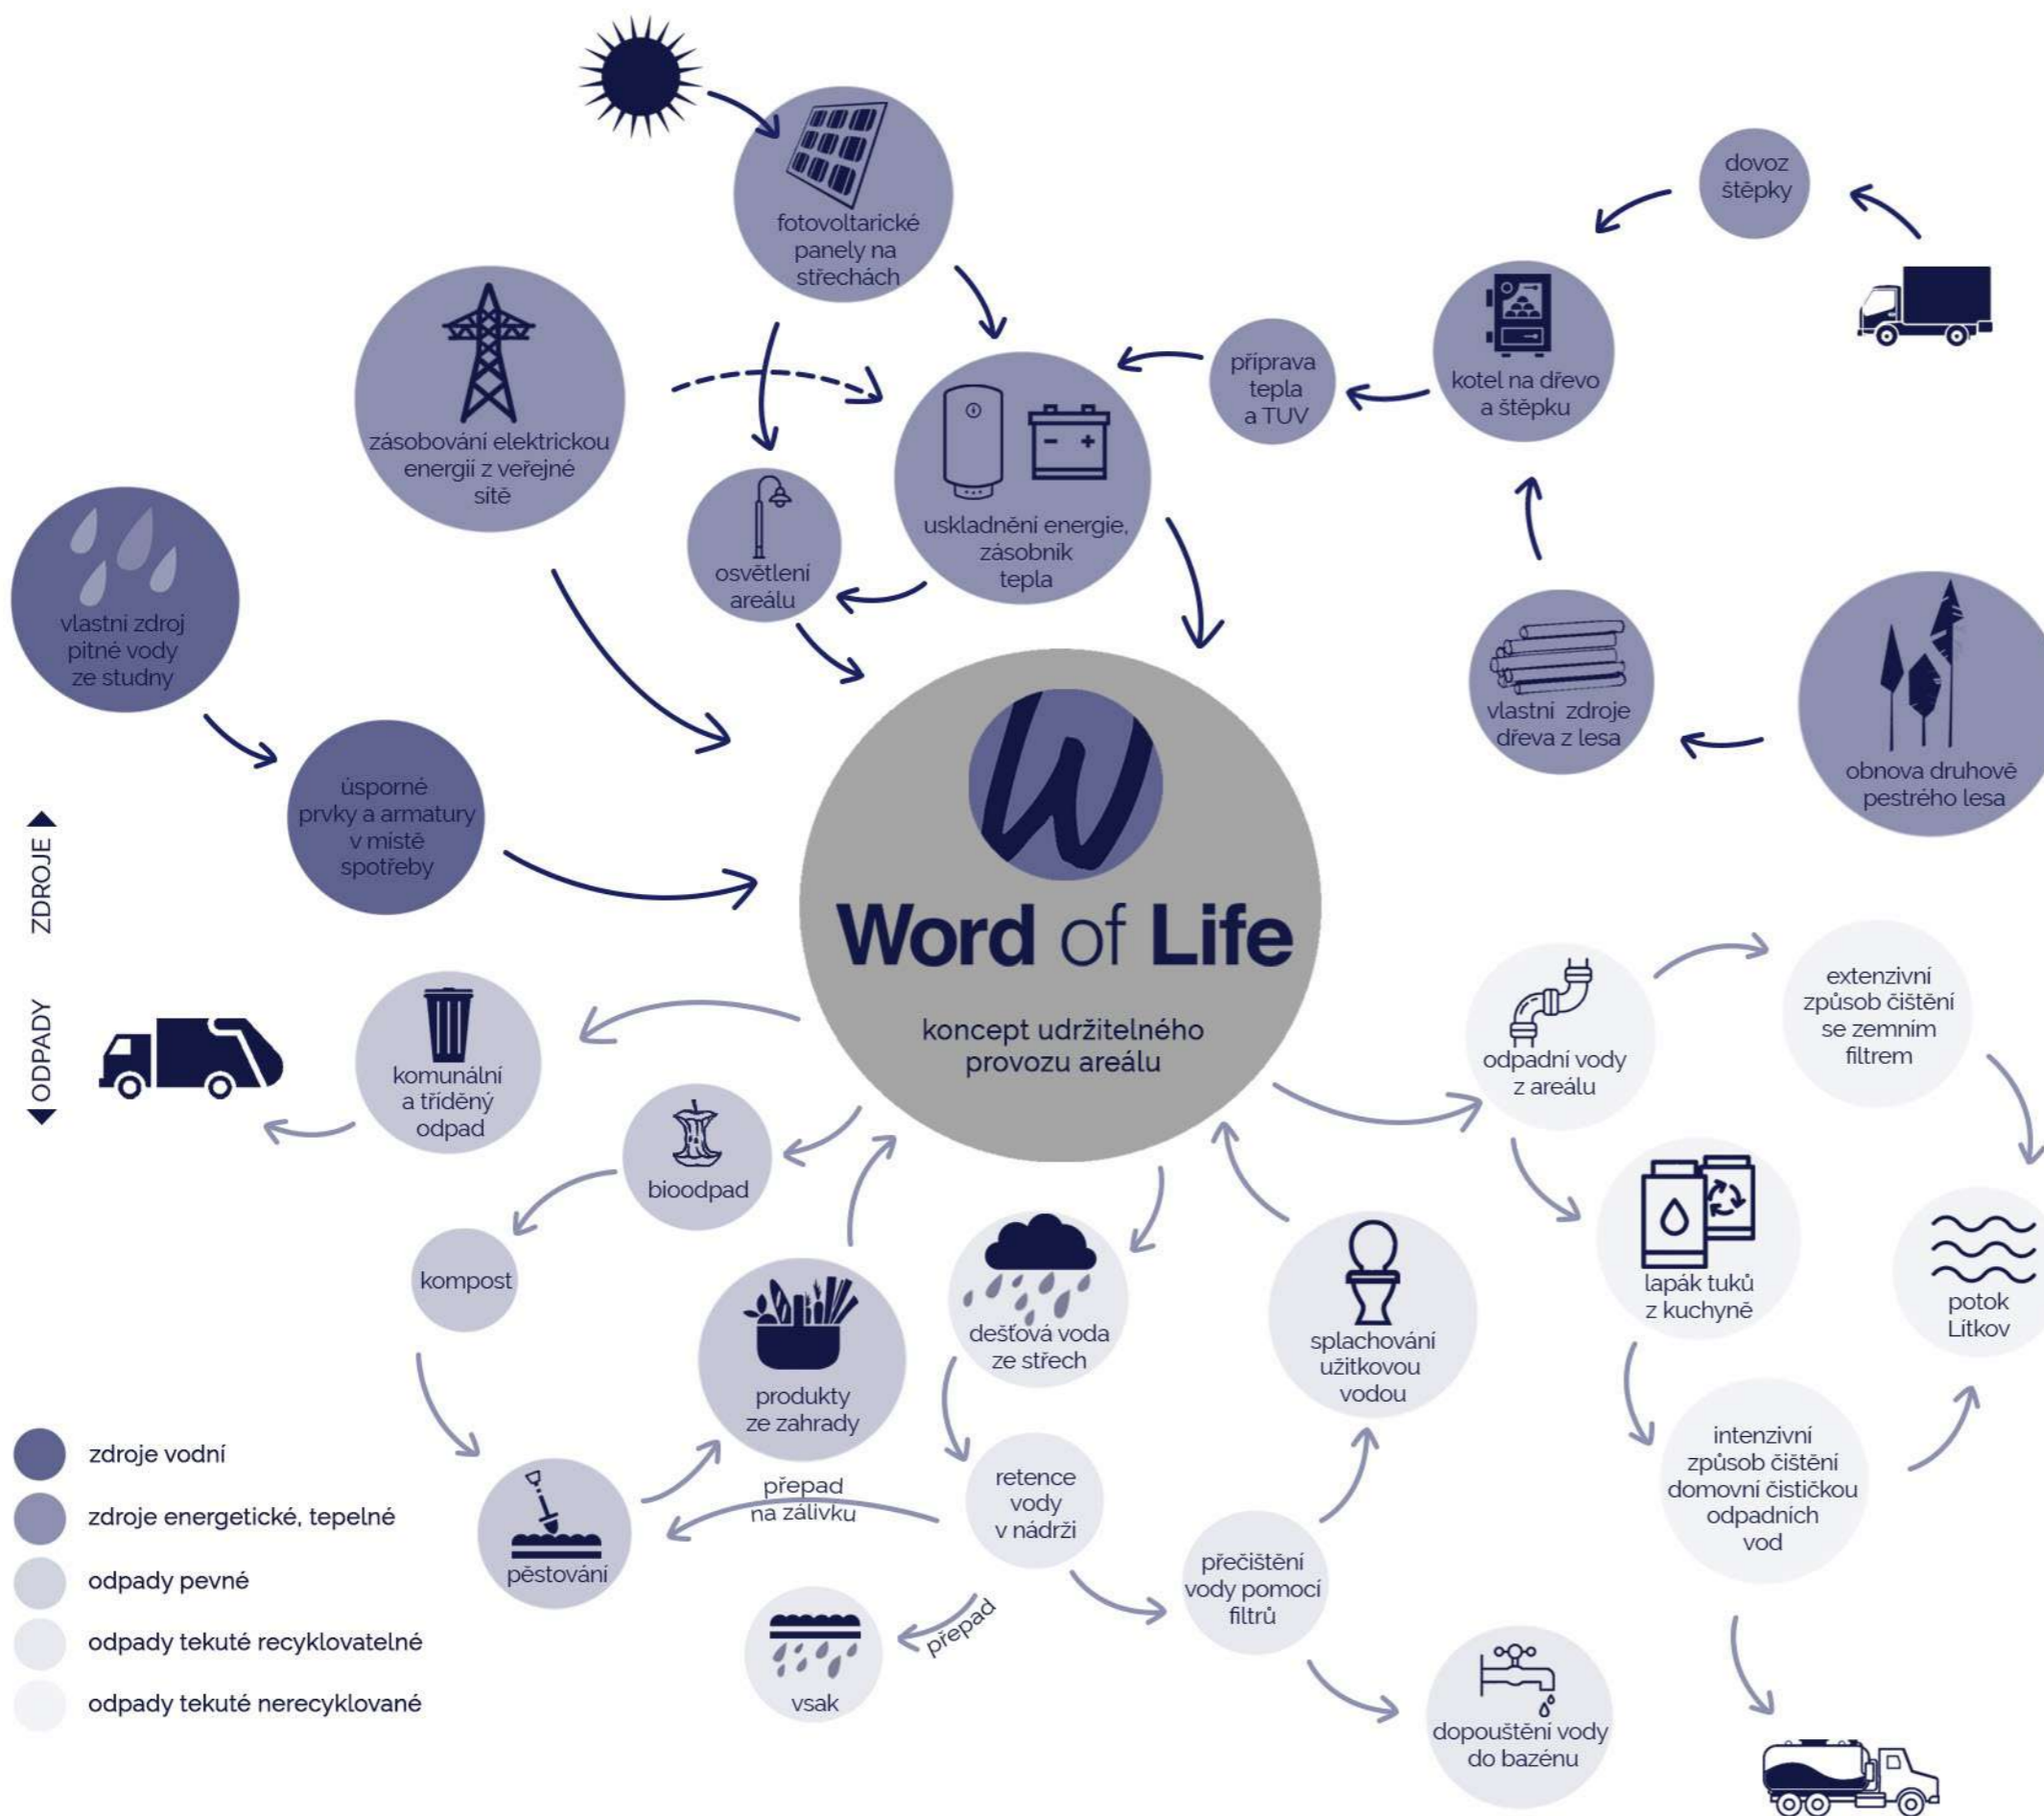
fotovoltarické panely na střechách

dovoz štěpky

zásobování elektrickou energií z veřejné sítě

příprava tepla a TUV

kotel na dřevo a štěpku

osvětlení areálu

uskladnění energie, zásobník tepla

vlastní zdroj pitné vody ze studny

vlastní zdroje dřeva z lesa

obnova druhově pestrého lesa

úsporné prvky a armatury v místě spotřeby

ZDROJE

ODPADY

Word of Life

koncept udržitelného provozu areálu

komunální a tříděný odpad

odpadní vody z areálu

extenzivní způsob čištění se zemním filtrem

bioodpad

kompost

lapák tuků z kuchyně

potok Litkov

dešťová voda ze střech

splachování užitkovou vodou

produkty ze zahrady

intenzivní způsob čištění domovní čističkou odpadních vod

zdroje vodní

zdroje energetické, tepelné

odpady pevné

odpady tekuté recyklovatelné

odpady tekuté nerecyklované

přepad na zálivku

retence vody v nádrži

pěstování

přečištění vody pomocí filtrů

přepad

vsak

dopouštění vody do bazénu